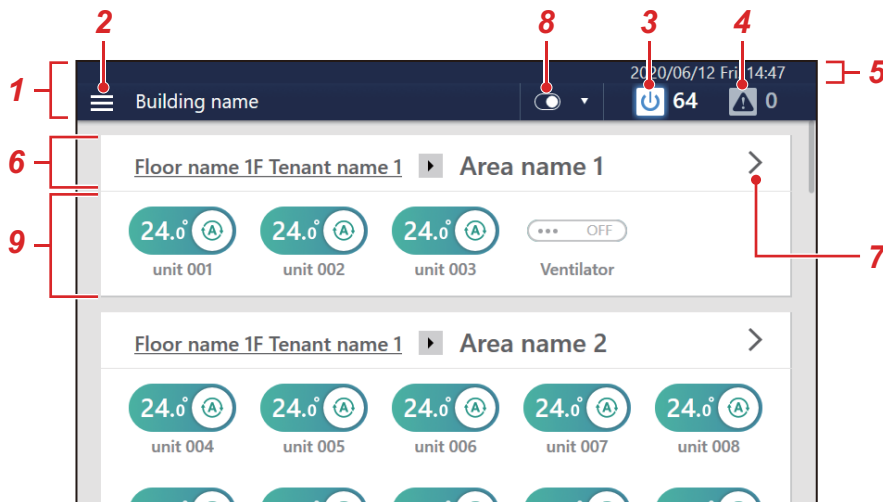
2 8 3 4

1 Building name 2020/06/12 Fri 14:47 5

64 0

6 Floor name 1F Tenant name 1 Area name 1

9 24.0° 24.0° 24.0° OFF

unit 001 unit 002 unit 003 Ventilator

7

Floor name 1F Tenant name 1 Area name 2

24.0° 24.0° 24.0° 24.0° 24.0°

unit 004 unit 005 unit 006 unit 007 unit 008